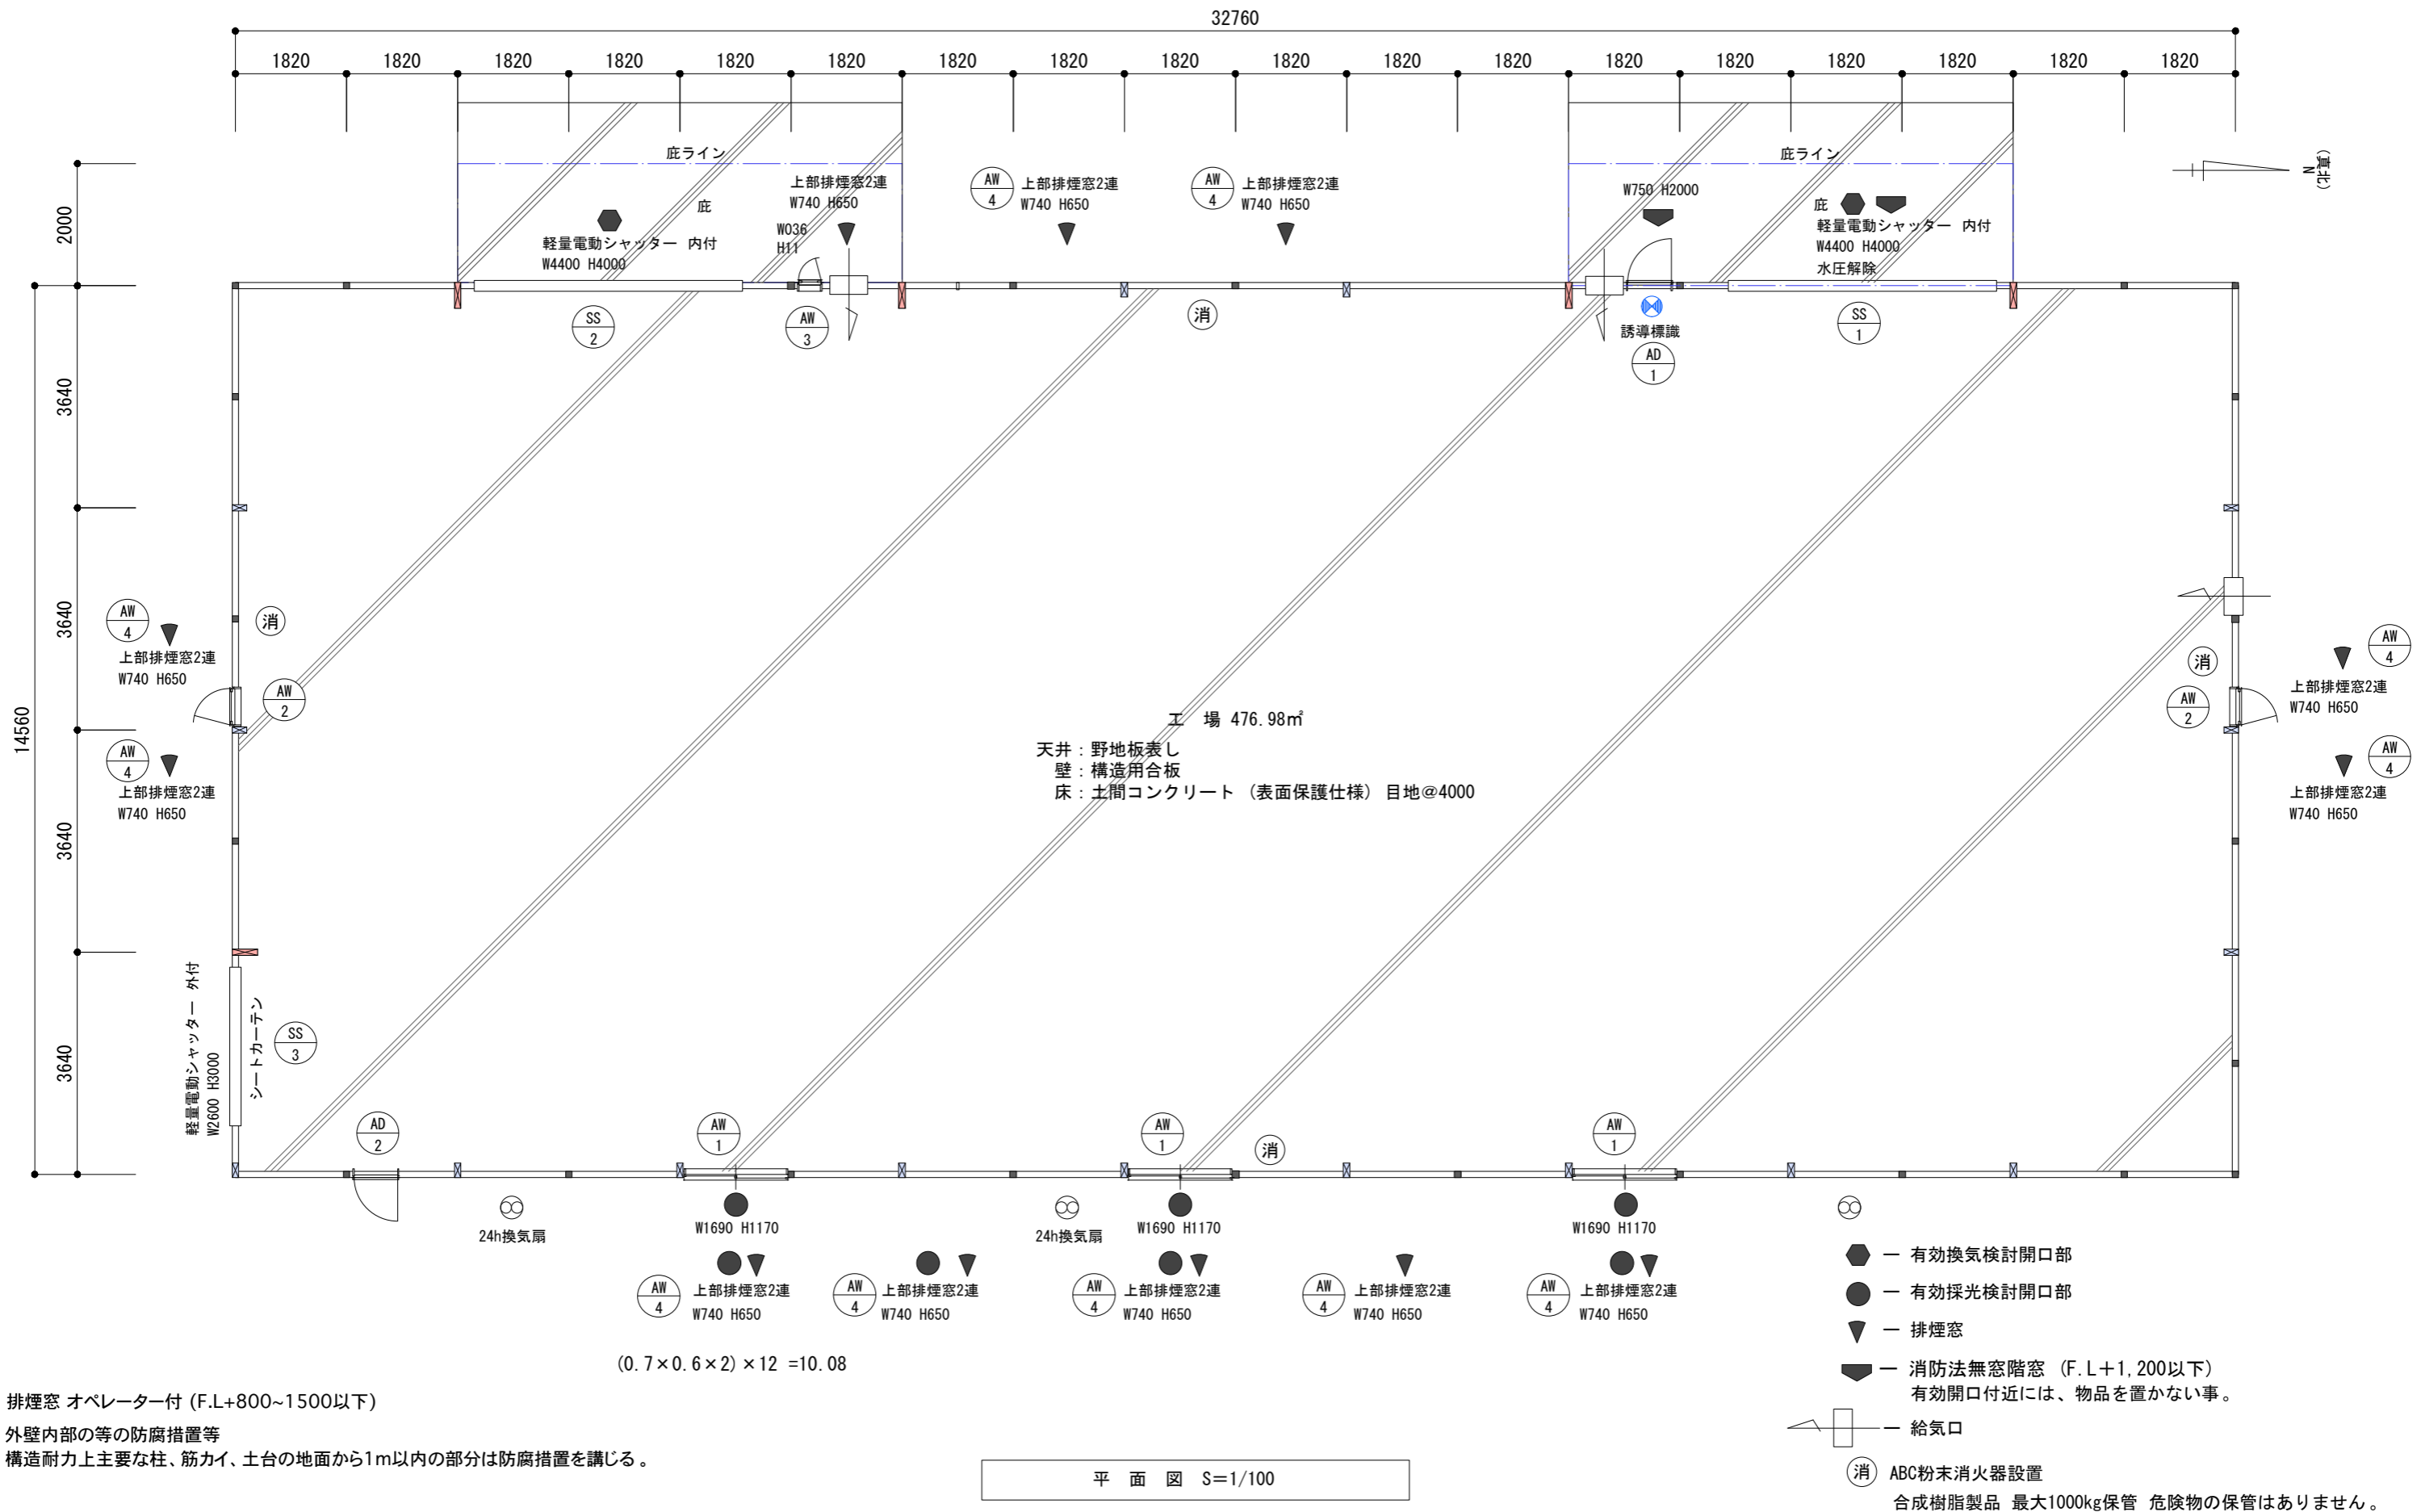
32760

1820 1820 1820 1820 1820 1820 1820 1820 1820 1820 1820 1820 1820 1820 1820 1820 1820 1820

庇ライン

上部排煙窓2連
W740 H650

AW
4
上部排煙窓2連
W740 H650

AW
4
上部排煙窓2連
W740 H650

庇ライン

W750 H2000

N
(真北)

庇

軽量電動シャッター 内付
W4400 H4000

W036
H11

庇

軽量電動シャッター 内付
W4400 H4000
水圧解除

SS
2

AW
3

消

誘導標識

SS
1

AD
1

2000

3640

3640

14560

3640

3640

AW
4
上部排煙窓2連
W740 H650

消

AW
2

AW
4
上部排煙窓2連
W740 H650

工 場 476.98㎡
天井：野地板表し
壁：構造用合板
床：土間コンクリート （表面保護仕様） 目地@4000

消

AW
2

AW
4
上部排煙窓2連
W740 H650

AW
4
上部排煙窓2連
W740 H650

軽量電動シャッター 外付
W2600 H3000

シートカーテン

SS
3

AD
2

AW
1

AW
1

消

AW
1

24h換気扇

W1690 H1170

24h換気扇

W1690 H1170

W1690 H1170

AW
4
上部排煙窓2連
W740 H650

AW
4
上部排煙窓2連
W740 H650

AW
4
上部排煙窓2連
W740 H650

AW
4
上部排煙窓2連
W740 H650

AW
4
上部排煙窓2連
W740 H650

(0.7×0.6×2)×12 =10.08

排煙窓 オペレーター付 (F.L+800~1500以下)

外壁内部の等の防腐措置等
構造耐力上主要な柱、筋カイ、土台の地面から1m以内の部分は防腐措置を講じる。

平 面 図 S=1/100

ー 有効換気検討開口部
ー 有効採光検討開口部
ー 排煙窓
ー 消防法無窓階窓 (F.L＋1,200以下)
有効開口付近には、物品を置かない事。
ー 給気口
消 ABC粉末消火器設置
合成樹脂製品 最大1000kg保管 危険物の保管はありません。